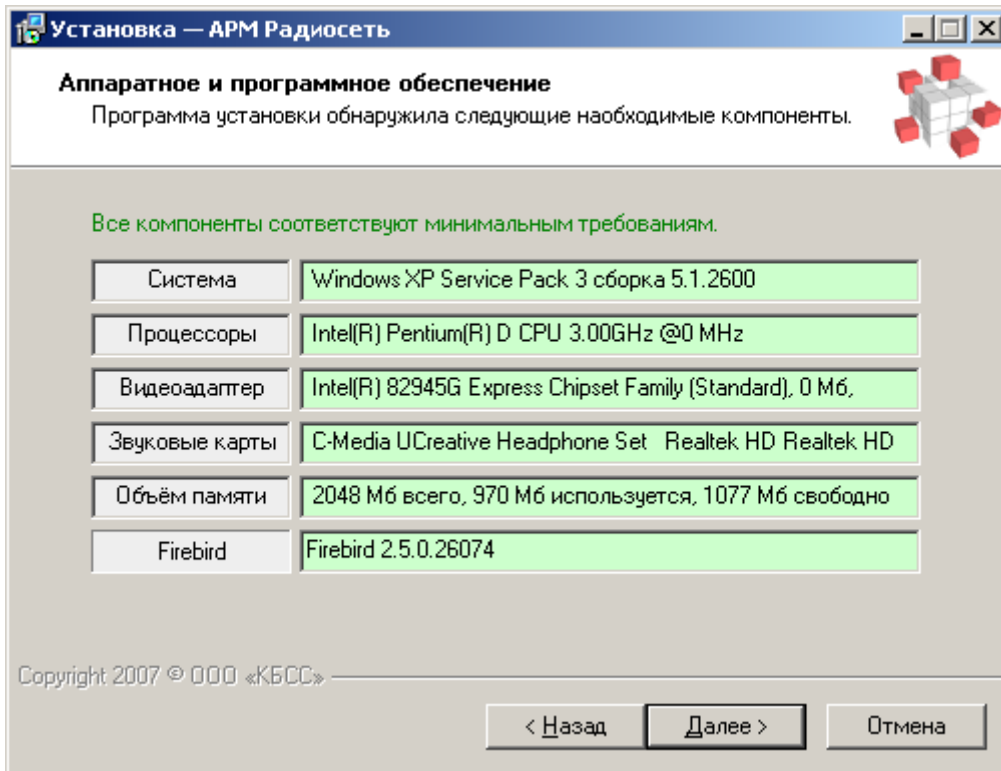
Установка — АРМ Радиосеть

Аппаратное и программное обеспечение
Программа установки обнаружила следующие наобходимые компоненты.

Все компоненты соответствуют минимальным требованиям.

| Система | Windows XP Service Pack 3 сборка 5.1.2600 |
|---|---|
| Процессоры | Intel(R) Pentium(R) D CPU 3.00GHz @0 MHz |
| Видеоадаптер | Intel(R) 82945G Express Chipset Family (Standard), 0 Мб, |
| Звуковые карты | C-Media UCreative Headphone Set Realtek HD Realtek HD |
| Объём памяти | 2048 Мб всего, 970 Мб используется, 1077 Мб свободно |
| Firebird | Firebird 2.5.0.26074 |

Copyright 2007 © ООО «КБСС»

< Назад   Далее >   Отмена